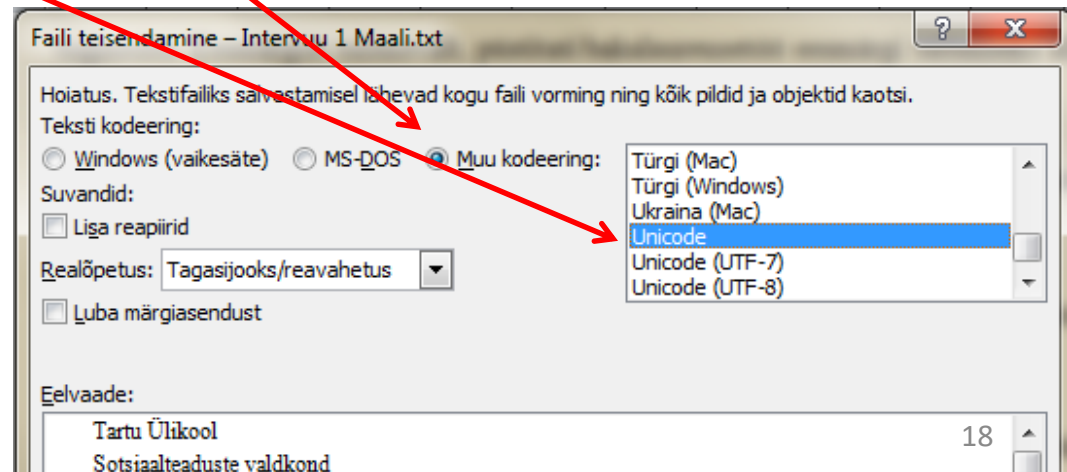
Faili teisendamine – Intervuu 1 Maali.txt

?

X

Hoiatus. Tekstifailiks salvestamisel lähevad kogu faili vorming ning kõik pildid ja objektid kaotsi.

Teksti kodeering:

Windows (vaikesäte)

MS-DOS

Muu kodeering:

Türgi (Mac)
Türgi (Windows)
Ukraina (Mac)
Unicode
Unicode (UTF-7)
Unicode (UTF-8)

Suvandid:

Lisa reapiirid

Realõpetus: Tagasijooks/reavahetus

Luba märgiasendust

Eelvaade:

Tartu Ülikool
Sotsiaalteaduste valdkond

18